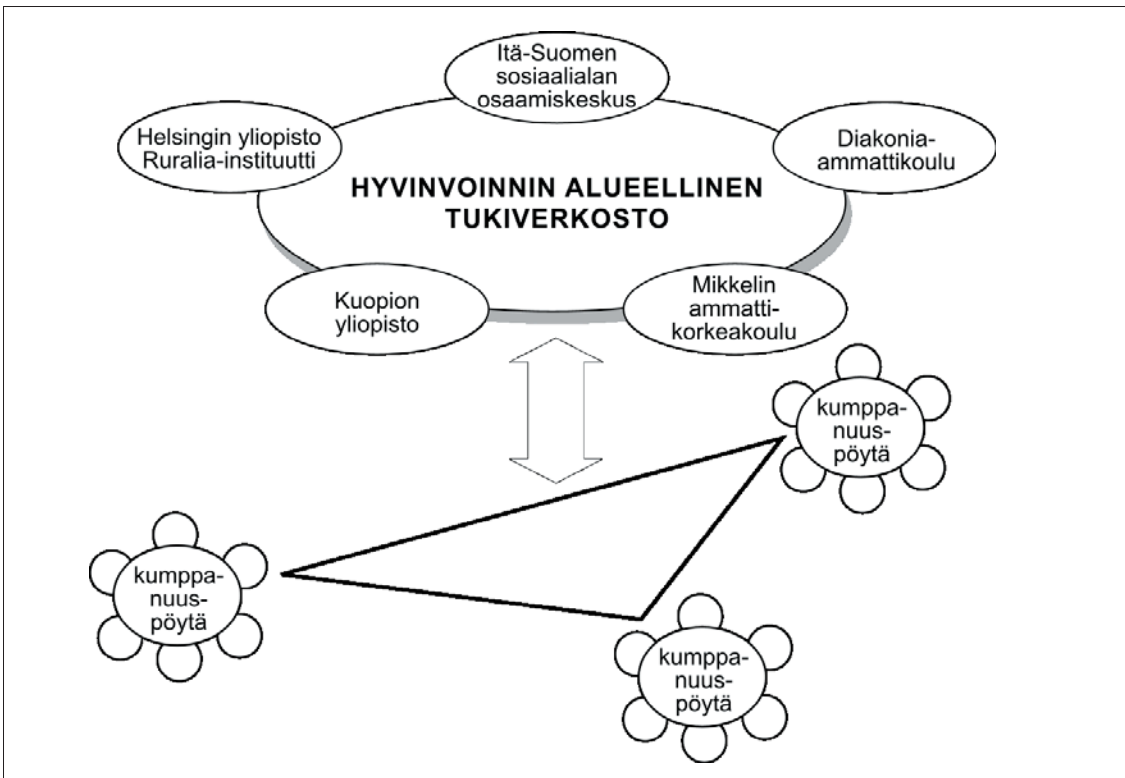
Itä-Suomen sosiaalialan osaamiskeskus

Helsingin yliopisto Ruralia-instituutti

Diakonia-ammattikoulu

HYVINVOINNIN ALUEELLINEN TUKIVERKOSTO

Kuopion yliopisto

Mikkelin ammattikorkeakoulu

kumppanuuspöytä

kumppanuuspöytä

kumppanuuspöytä